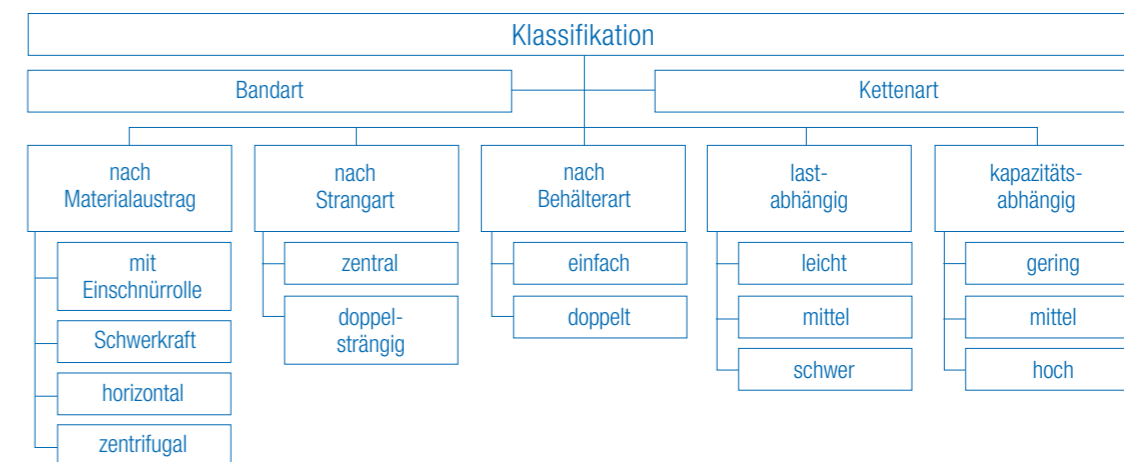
Klassifikation

Bandart

Kettenart

nach Materialaustrag

mit Einschnürrolle

Schwerkraft

horizontal

zentrifugal

nach Strangart

zentral

doppelsträngig

nach Behälterart

einfach

doppelt

lastabhängig

leicht

mittel

schwer

kapazitätsabhängig

gering

mittel

hoch